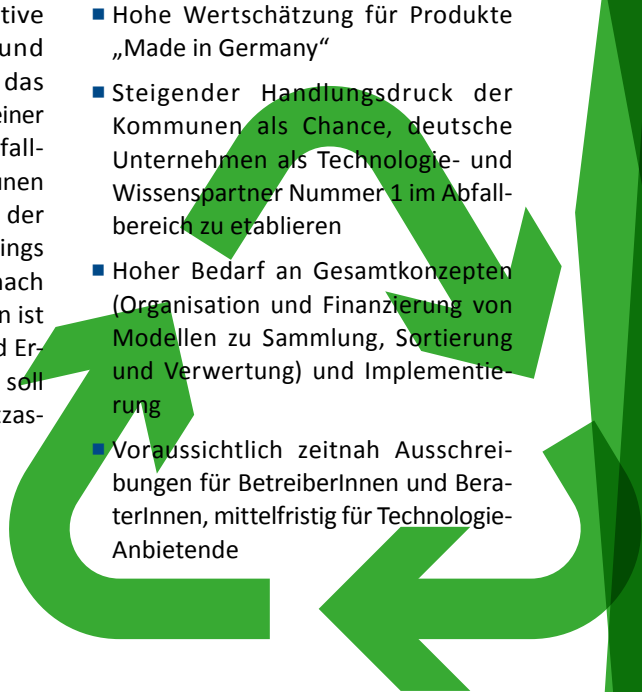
tive
und
das
einer
fall-
unen
der
ings
nach
n ist
d Er-
soll
zas-

Hohe Wertschätzung für Produkte „Made in Germany“

Steigender Handlungsdruck der Kommunen als Chance, deutsche Unternehmen als Technologie- und Wissenspartner Nummer 1 im Abfallbereich zu etablieren

Hoher Bedarf an Gesamtkonzepten (Organisation und Finanzierung von Modellen zu Sammlung, Sortierung und Verwertung) und Implementierung

Voraussichtlich zeitnah Ausschreibungen für BetreiberInnen und BeraterInnen, mittelfristig für Technologie-Anbietende